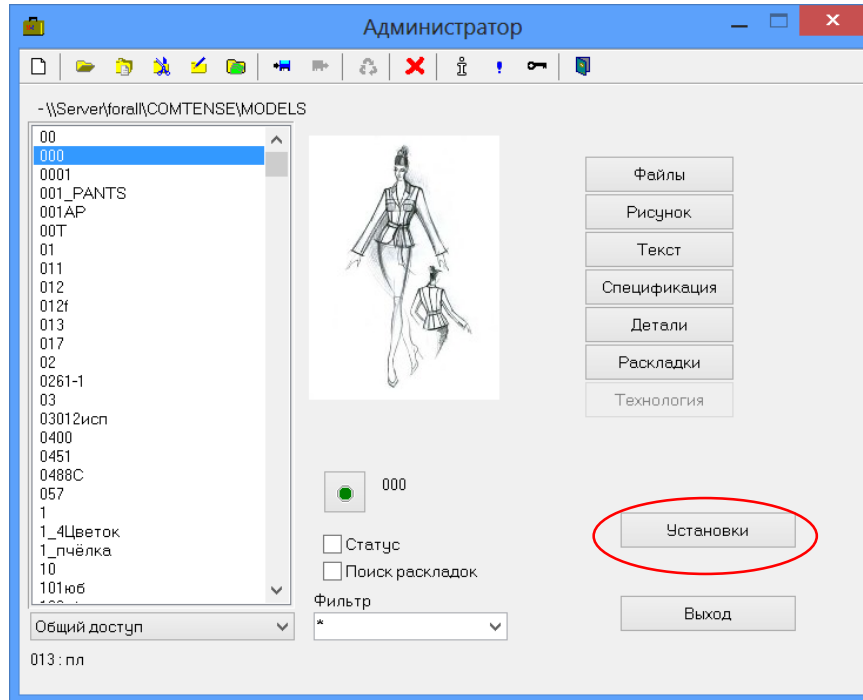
Администратор

-\\Server\forall\COMTENSE\MODELS

00
000
0001
001_PANTS
001AP
00T
01
011
012
012f
013
017
02
0261-1
03
03012исп
0400
0451
0488C
057
1
1_4Цветок
1_пчёлка
10
101юб
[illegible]

Общий доступ

013 : пл

Файлы
Рисунок
Текст
Спецификация
Детали
Раскладки
Технология

000

Статус
Поиск раскладок

Фильтр
*

Установки

Выход